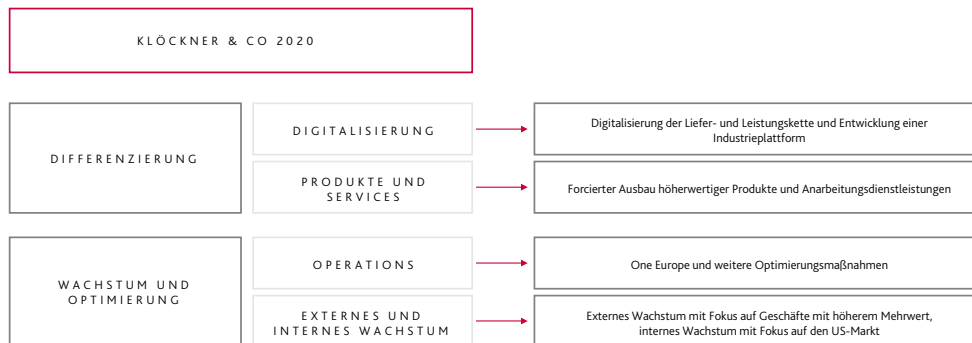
KLÖCKNER & CO 2020

DIFFERENZIERUNG

DIGITALISIERUNG

Digitalisierung der Liefer- und Leistungskette und Entwicklung einer Industrieplattform

PRODUKTE UND SERVICES

Forcierter Ausbau höherwertiger Produkte und Anarbeitungsdienstleistungen

WACHSTUM UND OPTIMIERUNG

OPERATIONS

One Europe und weitere Optimierungsmaßnahmen

EXTERNES UND INTERNES WACHSTUM

Externes Wachstum mit Fokus auf Geschäfte mit höherem Mehrwert, internes Wachstum mit Fokus auf den US-Markt